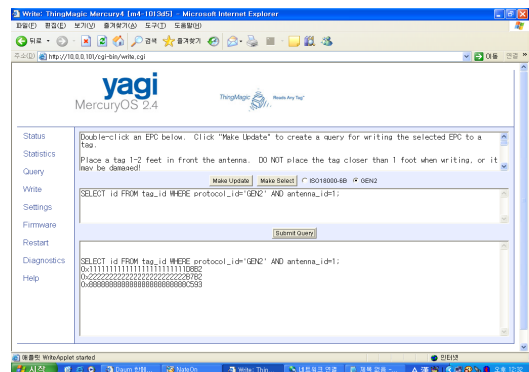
Write: ThingMagic Mercury4 [m4-1013d5] - Microsoft Internet Explorer

파일(F) 편집(E) 보기(V) 즐겨찾기(A) 도구(T) 도움말(H)

뒤로 검색 즐겨찾기

주소(D) http://10.0.0.101/cgi-bin/write.cgi 이동 연결

yagi
MercuryOS 2.4

ThingMagic Ready Any Tag

Status
Statistics
Query
Write
Settings
Firmware
Restart
Diagnostics
Help

Double-click an EPC below. Click "Make Update" to create a query for writing the selected EPC to a tag.

Place a tag 1-2 feet in front the antenna. DO NOT place the tag closer than 1 foot when writing, or it may be damaged!

Make Update Make Select ISO18000-6B GEN2

SELECT id FROM tag_id WHERE protocol_id='GEN2' AND antenna_id=1;

Submit Query

SELECT id FROM tag_id WHERE protocol_id='GEN2' AND antenna_id=1;
0x1111111111111111111111110B82
0x2222222222222222222222226782
0x888888888888888888888888C593

애플릿 WriteApplet started 인터넷

시작 Daum 한메... NateOn Write: Thin... 네트워크 연결 제목 없음 - ... 오후 12:32